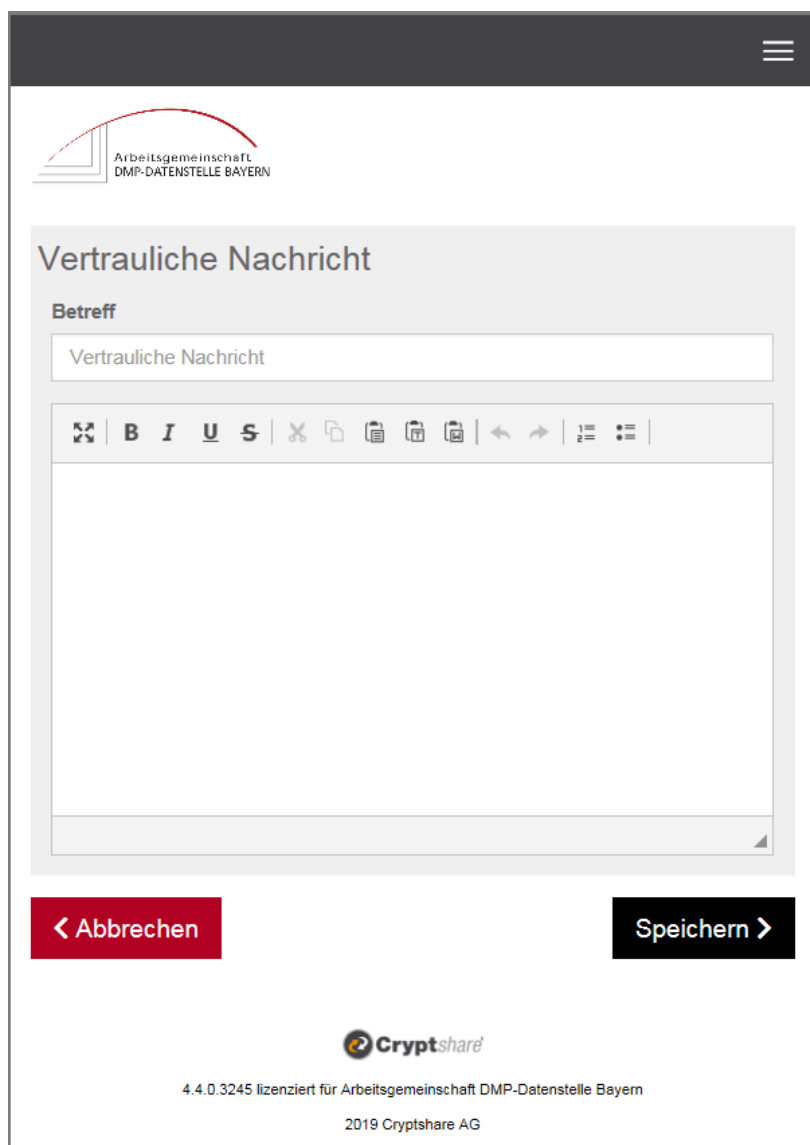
Arbeitsgemeinschaft
DMP-DATENSTELLE BAYERN

Vertrauliche Nachricht

Betreff

Vertrauliche Nachricht

B I U S

< Abbrechen

Speichern >

Cryptshare

4.4.0.3245 lizenziert für Arbeitsgemeinschaft DMP-Datenstelle Bayern

2019 Cryptshare AG